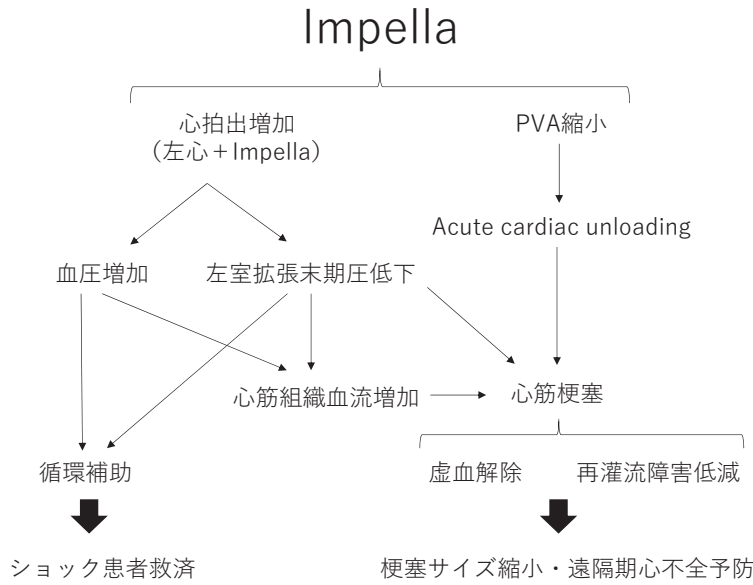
Impella

心拍出増加
（左心＋Impella）

PVA縮小

Acute cardiac unloading

血圧増加

左室拡張末期圧低下

心筋組織血流増加

心筋梗塞

循環補助

虚血解除

再灌流障害低減

ショック患者救済

梗塞サイズ縮小・遠隔期心不全予防